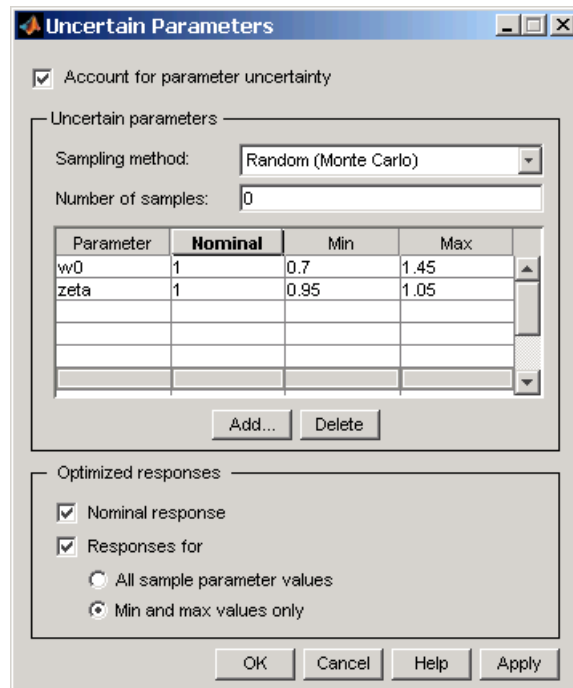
Uncertain Parameters

Account for parameter uncertainty

Uncertain parameters

Sampling method: Random (Monte Carlo)

Number of samples: 0

| Parameter | Nominal | Min | Max |
|---|---|---|---|
| w0 | 1 | 0.7 | 1.45 |
| zeta | 1 | 0.95 | 1.05 |

Add... Delete

Optimized responses

Nominal response

Responses for

All sample parameter values

Min and max values only

OK Cancel Help Apply